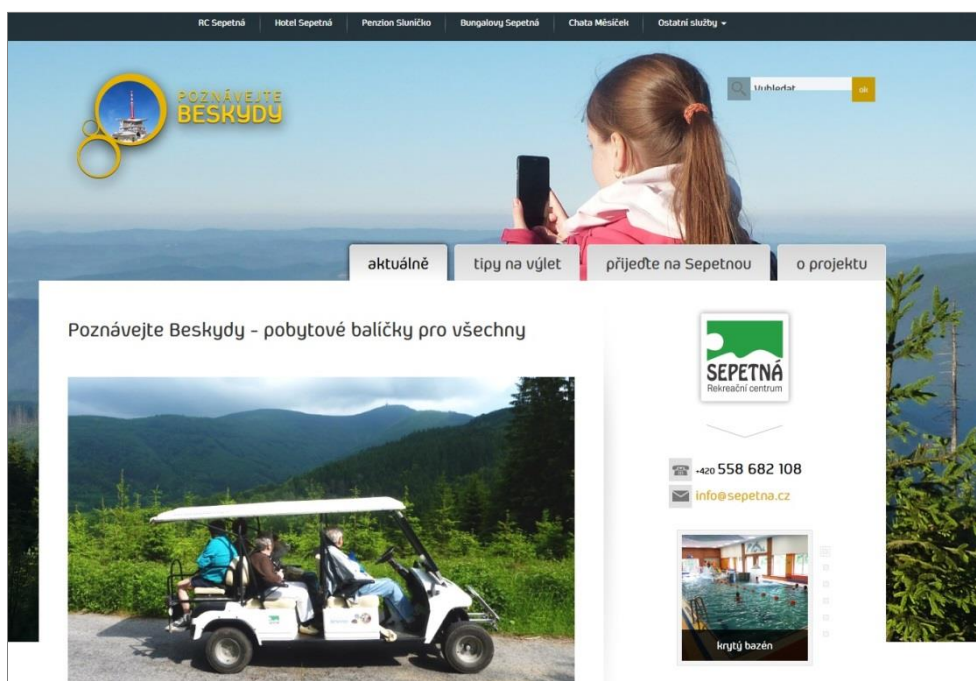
RC Sepetná | Hotel Sepetná | Penzion Sluníčko | Bungalovy Sepetná | Chata Měsíček | Ostatní služby

POZNÁVEJTE BESKYDY

Vyhledat

ok

aktuálně | tipy na výlet | přijeďte na Sepetnou | o projektu

Poznávejte Beskydy - pobytové balíčky pro všechny

SEPETNÁ
Rekreační centrum

+420 558 682 108

info@sepetna.cz

krytý bazén